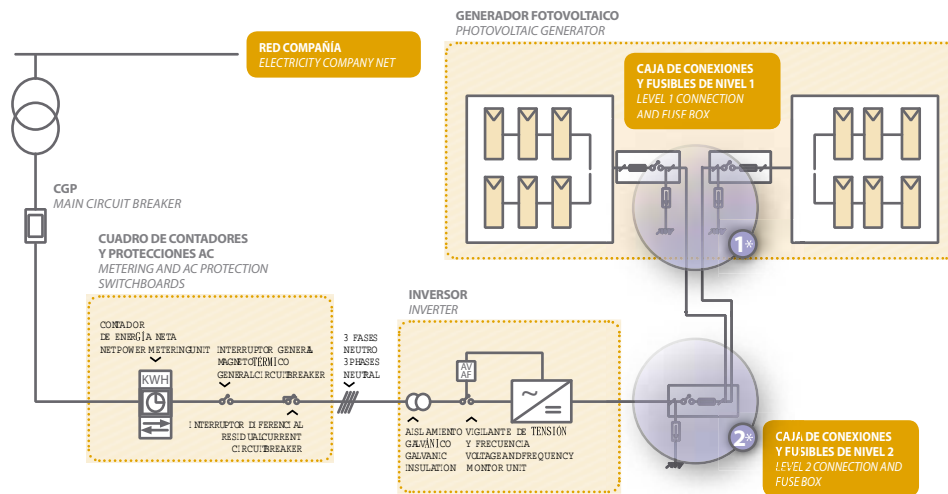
GENERADOR FOTOVOLTAICO
PHOTOVOLTAIC GENERATOR

RED COMPAÑÍA
ELECTRICITY COMPANY NET

CAJA DE CONEXIONES Y FUSIBLES DE NIVEL 1
LEVEL 1 CONNECTION AND FUSE BOX

CGP
MAIN CIRCUIT BREAKER

CUADRO DE CONTADORES Y PROTECCIONES AC
METERING AND AC PROTECTION SWITCHBOARDS

INVERSOR
INVERTER

CONTADOR DE ENERGÍA NETA
NETPOWER METERINGUNIT

KWH

INTERRUPTOR GENERAL MAGNETOTÉRMICO
GENERALCIRCUITBREAKER

INTERRUPTOR DIFERENCIAL
RESIDUALCURRENT CIRCUITBREAKER

3 FASES NEUTRO
3PHASES NEUTRAL

AV
AF

AISLAMIENTO GALVÁNICO
GALVANIC INSULATION

VIGILANTE DE TENSIÓN Y FRECUENCIA
VOLTAGEANDFREQUENCY MONITOR UNIT

1*

2*

CAJA DE CONEXIONES Y FUSIBLES DE NIVEL 2
LEVEL 2 CONNECTION AND FUSE BOX